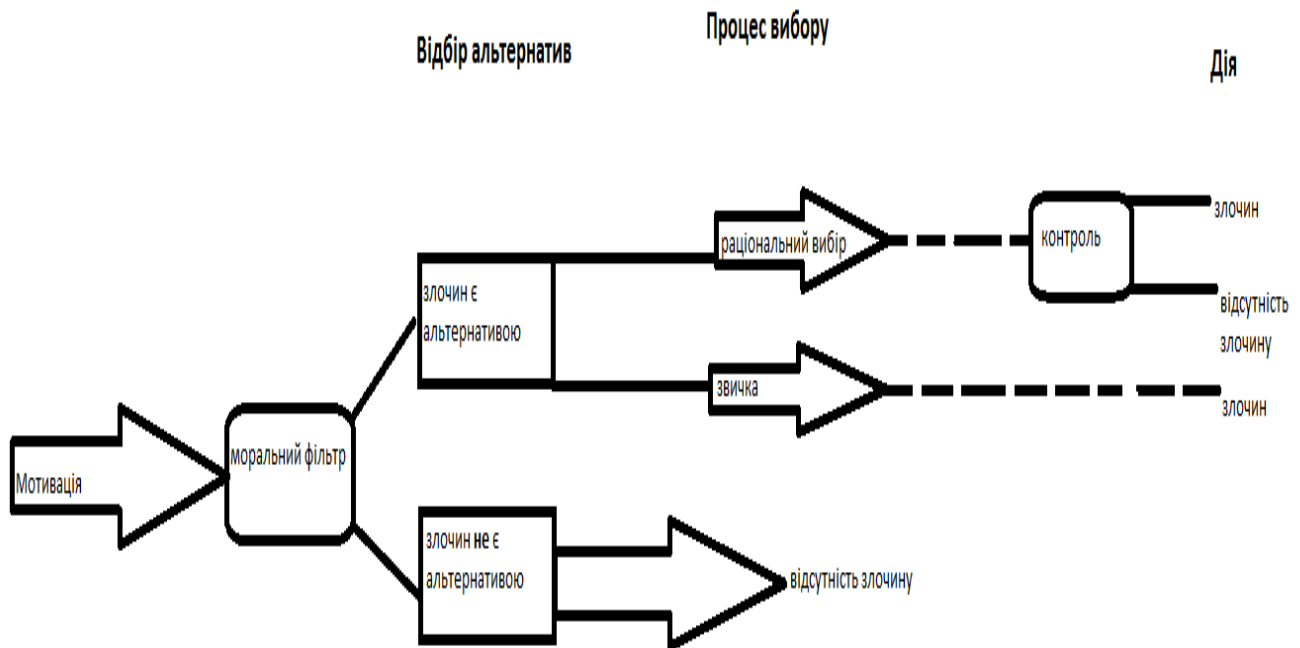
Процес вибору

Відбір альтернатив

Дія

злочин

раціональний вибір

контроль

відсутність злочину

злочин є альтернативою

звичка

злочин

моральний фільтр

Мотивація

злочин не є альтернативою

відсутність злочину